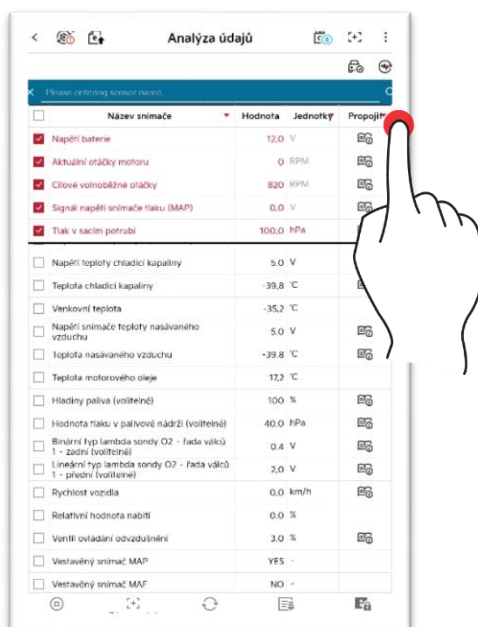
Analýza údajů

Please enter the sensor name.

| | Název snímače | Hodnota | Jednotky | Propojit |
|---|---|---|---|---|
| ☑ | Napětí baterie | 12,0 | V | |
| ☑ | Aktuální otáčky motoru | 0 | RPM | |
| ☑ | Cílové volnoběžné otáčky | 820 | RPM | |
| ☑ | Signál napětí snímače tlaku (MAP) | 0,0 | V | |
| ☑ | Tlak v sacím potrubí | 100,0 | hPa | |
| ☐ | Napětí teploty chladicí kapaliny | 5.0 | V | |
| ☐ | Teplota chladicí kapaliny | -39,8 | °C | |
| ☐ | Venkovní teplota | -35,2 | °C | |
| ☐ | Napětí snímače teploty nasávaného vzduchu | 5.0 | V | |
| ☐ | Teplota nasávaného vzduchu | -39.8 | °C | |
| ☐ | Teplota motorového oleje | 17,2 | °C | |
| ☐ | Hladiny paliva (volitelné) | 100 | % | |
| ☐ | Hodnota tlaku v palivové nádrži (volitelné) | 40.0 | hPa | |
| ☐ | Binární typ lambda sondy O2 - řada válců 1 - zadní (volitelné) | 0.4 | V | |
| ☐ | Lineární typ lambda sondy O2 - řada válců 1 - přední (volitelné) | 2,0 | V | |
| ☐ | Rychlost vozidla | 0,0 | km/h | |
| ☐ | Relativní hodnota nabití | 0.0 | % | |
| ☐ | Ventil ovládání odvzdušnění | 3.0 | % | |
| ☐ | Vestavěný snímač MAP | YES | - | |
| ☐ | Vestavěný snímač MAF | NO | - | |